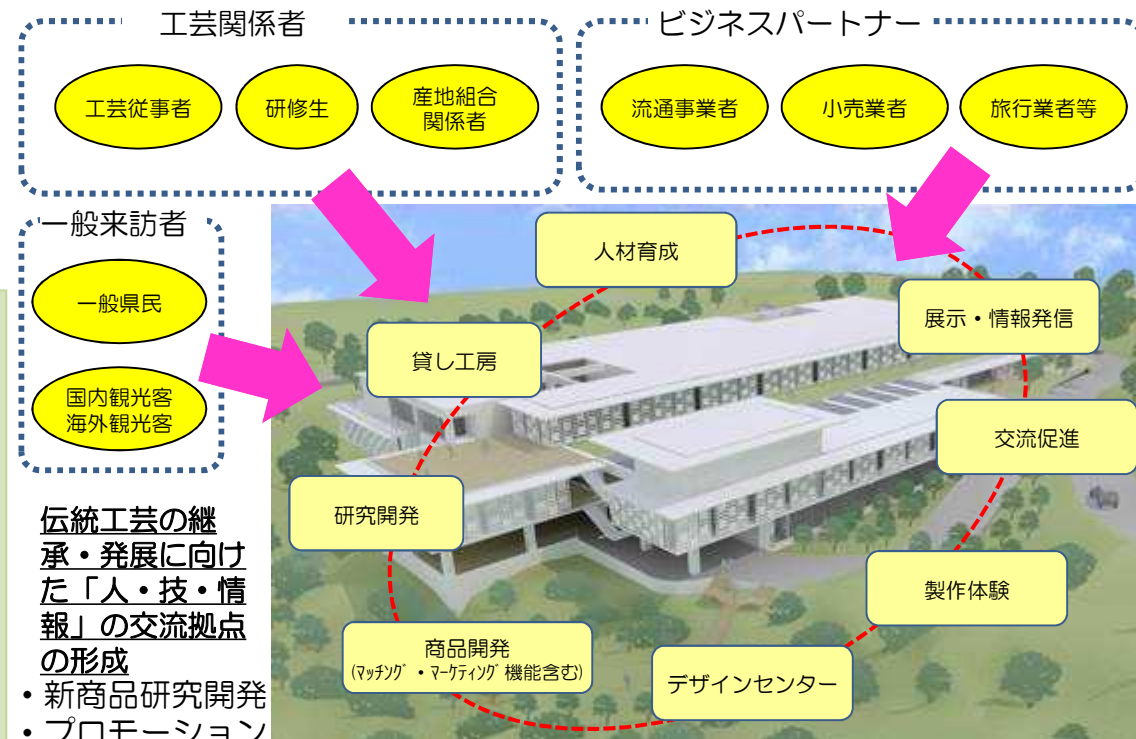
工芸関係者

工芸従事者

研修生

産地組合
関係者

ビジネスパートナー

流通事業者

小売業者

旅行業者等

一般来訪者

一般県民

国内観光客
海外観光客

人材育成

展示・情報発信

貸し工房

交流促進

研究開発

製作体験

商品開発
(ﾏｯﾁﾝｸﾞ・ﾏｰｹﾃｨﾝｸﾞ機能含む)

デザインセンター

伝統工芸の継承・発展に向けた「人・技・情報」の交流拠点の形成

• 新商品研究開発

• プロモーション